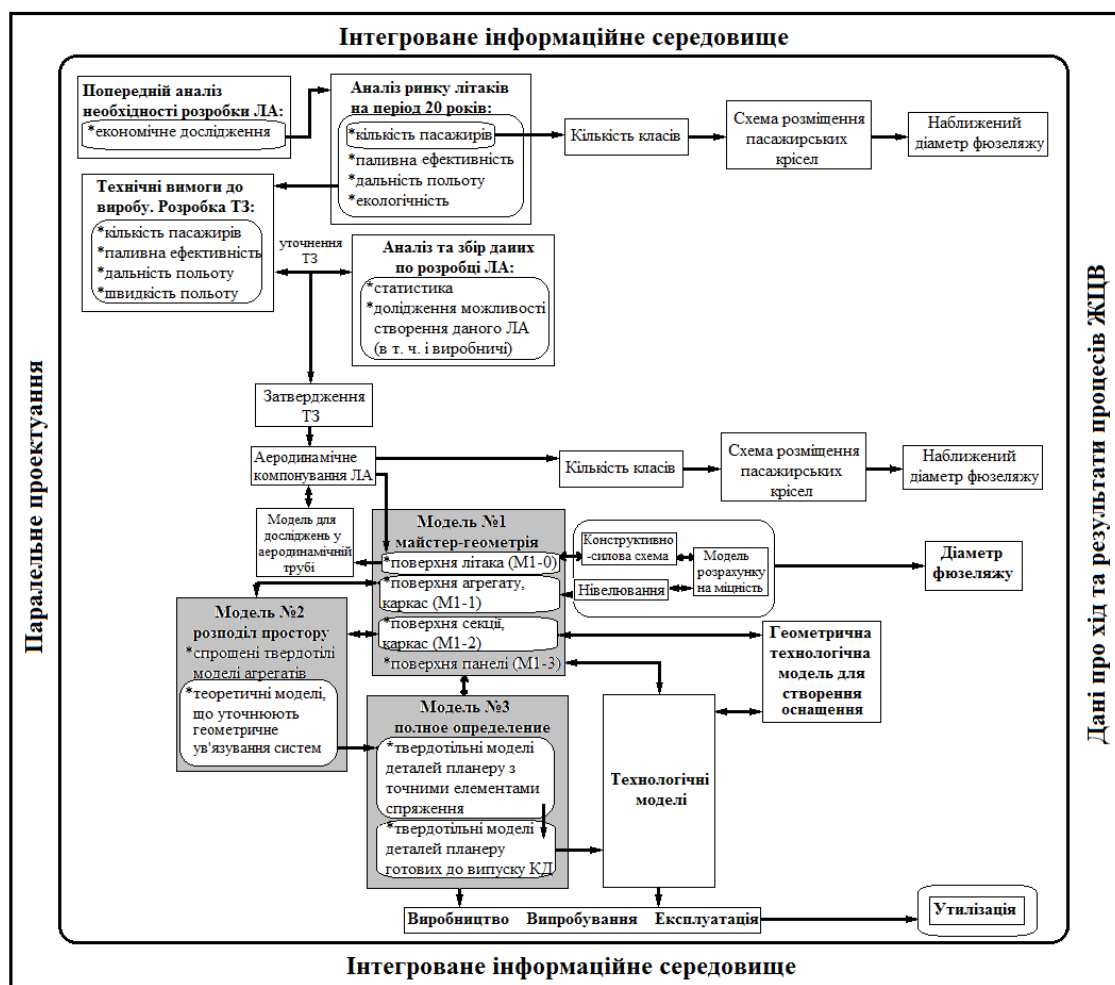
Інтегроване інформаційне середовище

Паралельне проектування

Дані про хід та результати процесів ЖЦВ

Попередній аналіз необхідності розробки ЛА:
*економічне дослідження

Аналіз ринку літаків на період 20 років:
*кількість пасажирів
*паливна ефективність
*дальність польоту
*екологічність

Кількість класів

Схема розміщення пасажирських крісел

Наближений діаметр фюзеляжу

Технічні вимоги до виробу. Розробка ТЗ:
*кількість пасажирів
*паливна ефективність
*дальність польоту
*швидкість польоту

уточнення ТЗ

Аналіз та збір даних по розробці ЛА:
*статистика
*долідження можливості створення даного ЛА (в т. ч. і виробничі)

Затвердження ТЗ

Аеродинамічне компонування ЛА

Кількість класів

Схема розміщення пасажирських крісел

Наближений діаметр фюзеляжу

Модель для досліджень у аеродинамічній трубі

Модель №1 майстер-геометрія
*поверхня літака (М1-0)
*поверхня агрегату, каркас (М1-1)
*поверхня секції, каркас (М1-2)
*поверхня панелі (М1-3)

Конструктивно-силова схема

Модель розрахунку на міцність

Нівелювання

Діаметр фюзеляжу

Модель №2 розподіл простору
*спрощені твердотілі моделі агрегатів
*теоретичні моделі, що уточнюють геометричне ув'язування систем

Геометрична технологічна модель для створення оснащення

Модель №3 полное определение
*твердотільні моделі деталей планеру з точними елементами спряження
*твердотільні моделі деталей планеру готових до випуску КД

Технологічні моделі

Виробництво Випробування Експлуатація

Утилізація

Інтегроване інформаційне середовище